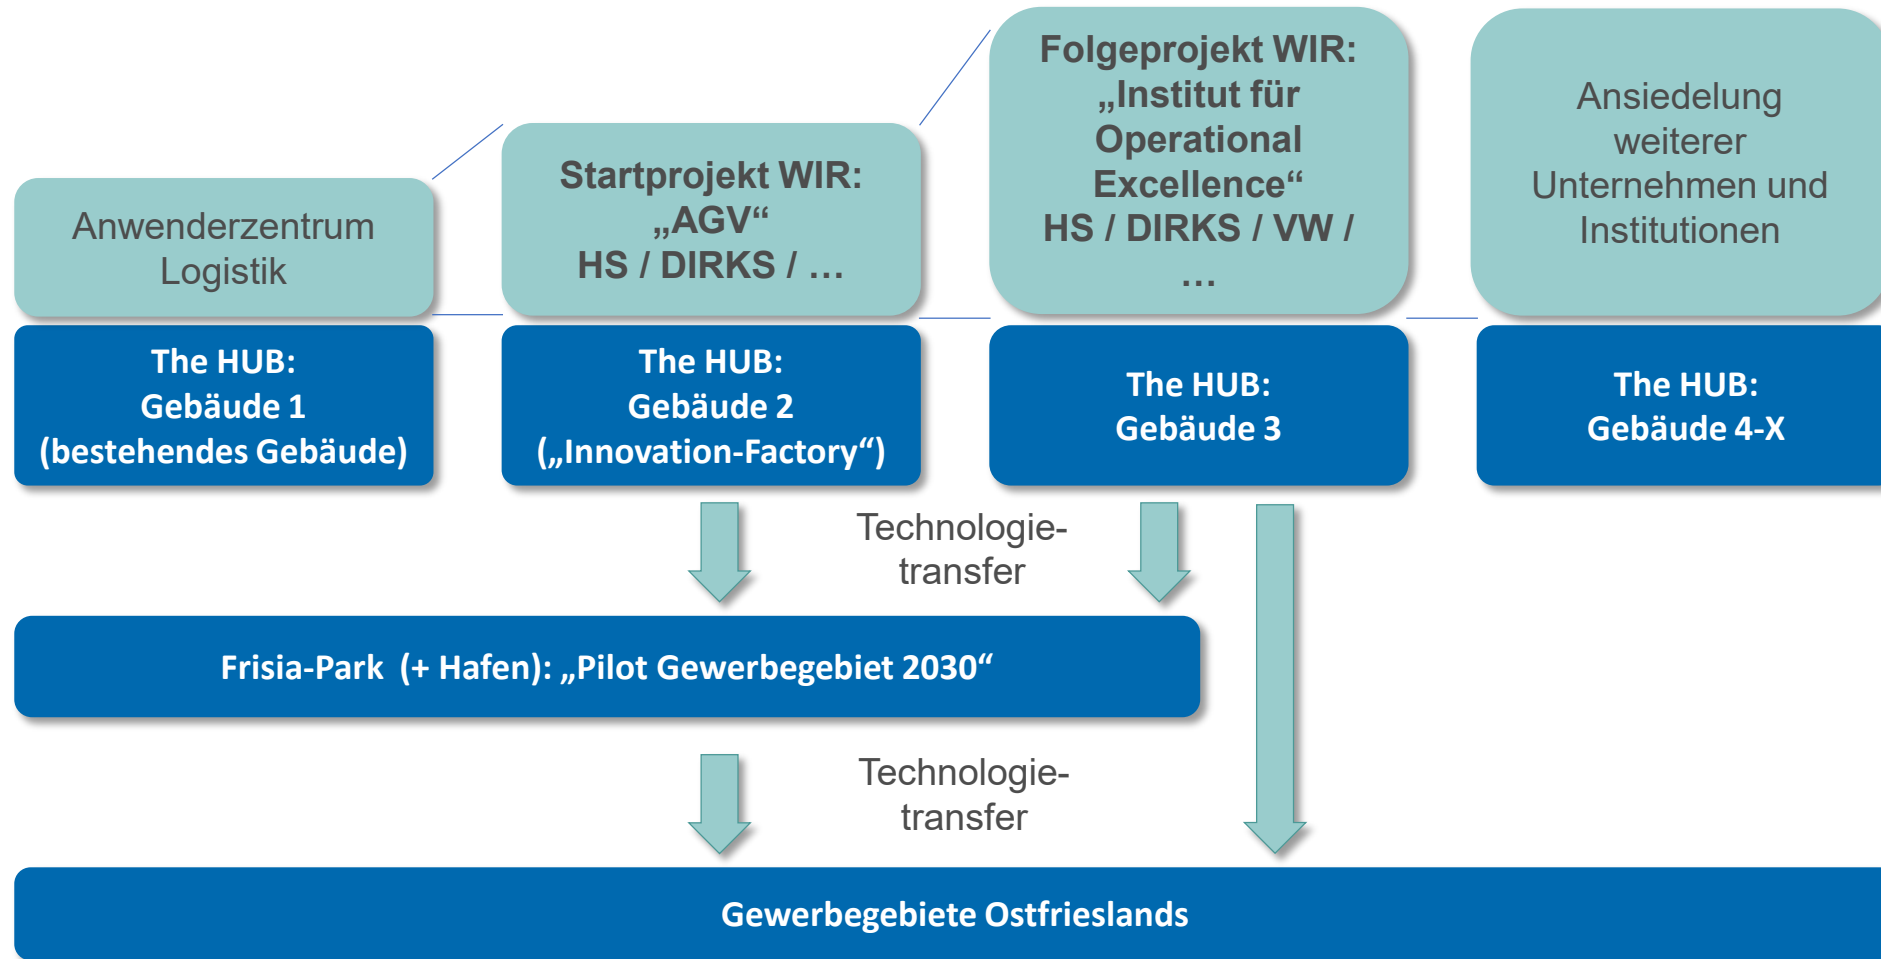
Anwenderzentrum Logistik

Startprojekt WIR: „AGV“ HS / DIRKS / …

Folgeprojekt WIR: „Institut für Operational Excellence“ HS / DIRKS / VW / …

Ansiedelung weiterer Unternehmen und Institutionen

The HUB: Gebäude 1 (bestehendes Gebäude)

The HUB: Gebäude 2 („Innovation-Factory“)

The HUB: Gebäude 3

The HUB: Gebäude 4-X

Technologietransfer

Frisia-Park (+ Hafen): „Pilot Gewerbegebiet 2030“

Technologietransfer

Gewerbegebiete Ostfrieslands